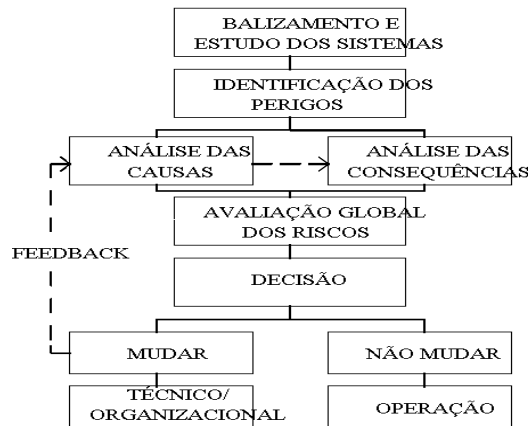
BALIZAMENTO E ESTUDO DOS SISTEMAS

IDENTIFICAÇÃO DOS PERIGOS

ANÁLISE DAS CAUSAS

ANÁLISE DAS CONSEQUÊNCIAS

AVALIAÇÃO GLOBAL DOS RISCOS

FEEDBACK

DECISÃO

MUDAR

NÃO MUDAR

TÉCNICO/ ORGANIZACIONAL

OPERAÇÃO